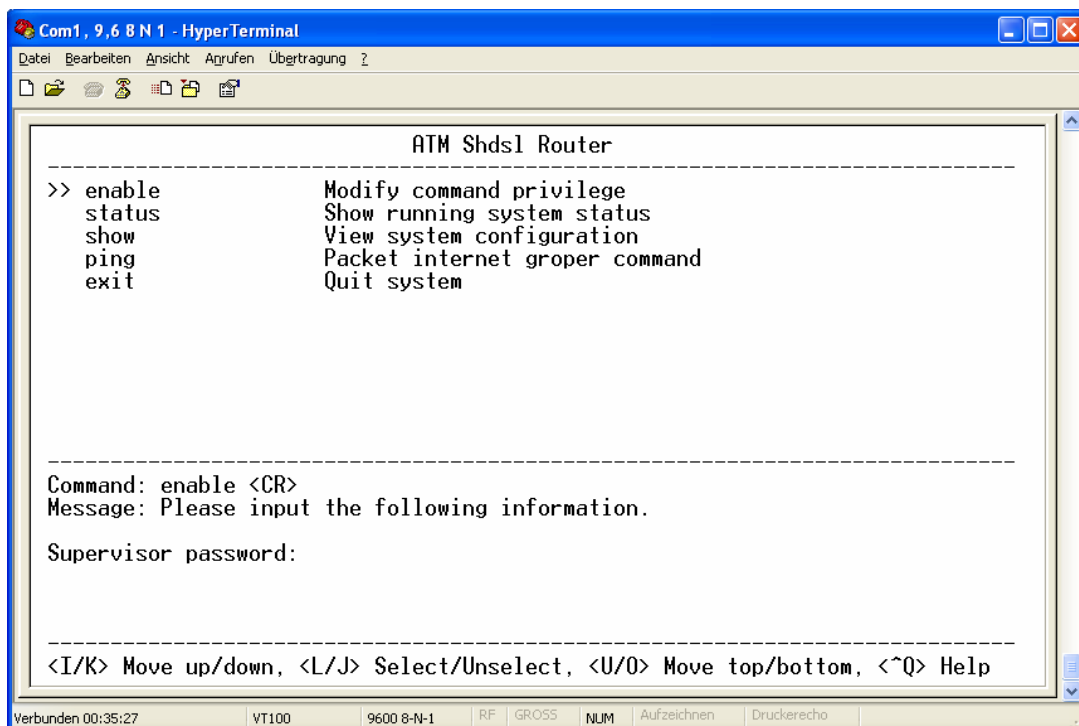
Com1, 9,6 8 N 1 - HyperTerminal

Datei Bearbeiten Ansicht Anrufen Übertragung ?

ATM Shdsl Router

>> enable Modify command privilege
status Show running system status
show View system configuration
ping Packet internet groper command
exit Quit system

Command: enable <CR>
Message: Please input the following information.

Supervisor password:

<I/K> Move up/down, <L/J> Select/Unselect, <U/O> Move top/bottom, <^Q> Help

Verbunden 00:35:27 VT100 9600 8-N-1 RF GROSS NUM Aufzeichnen Druckerecho